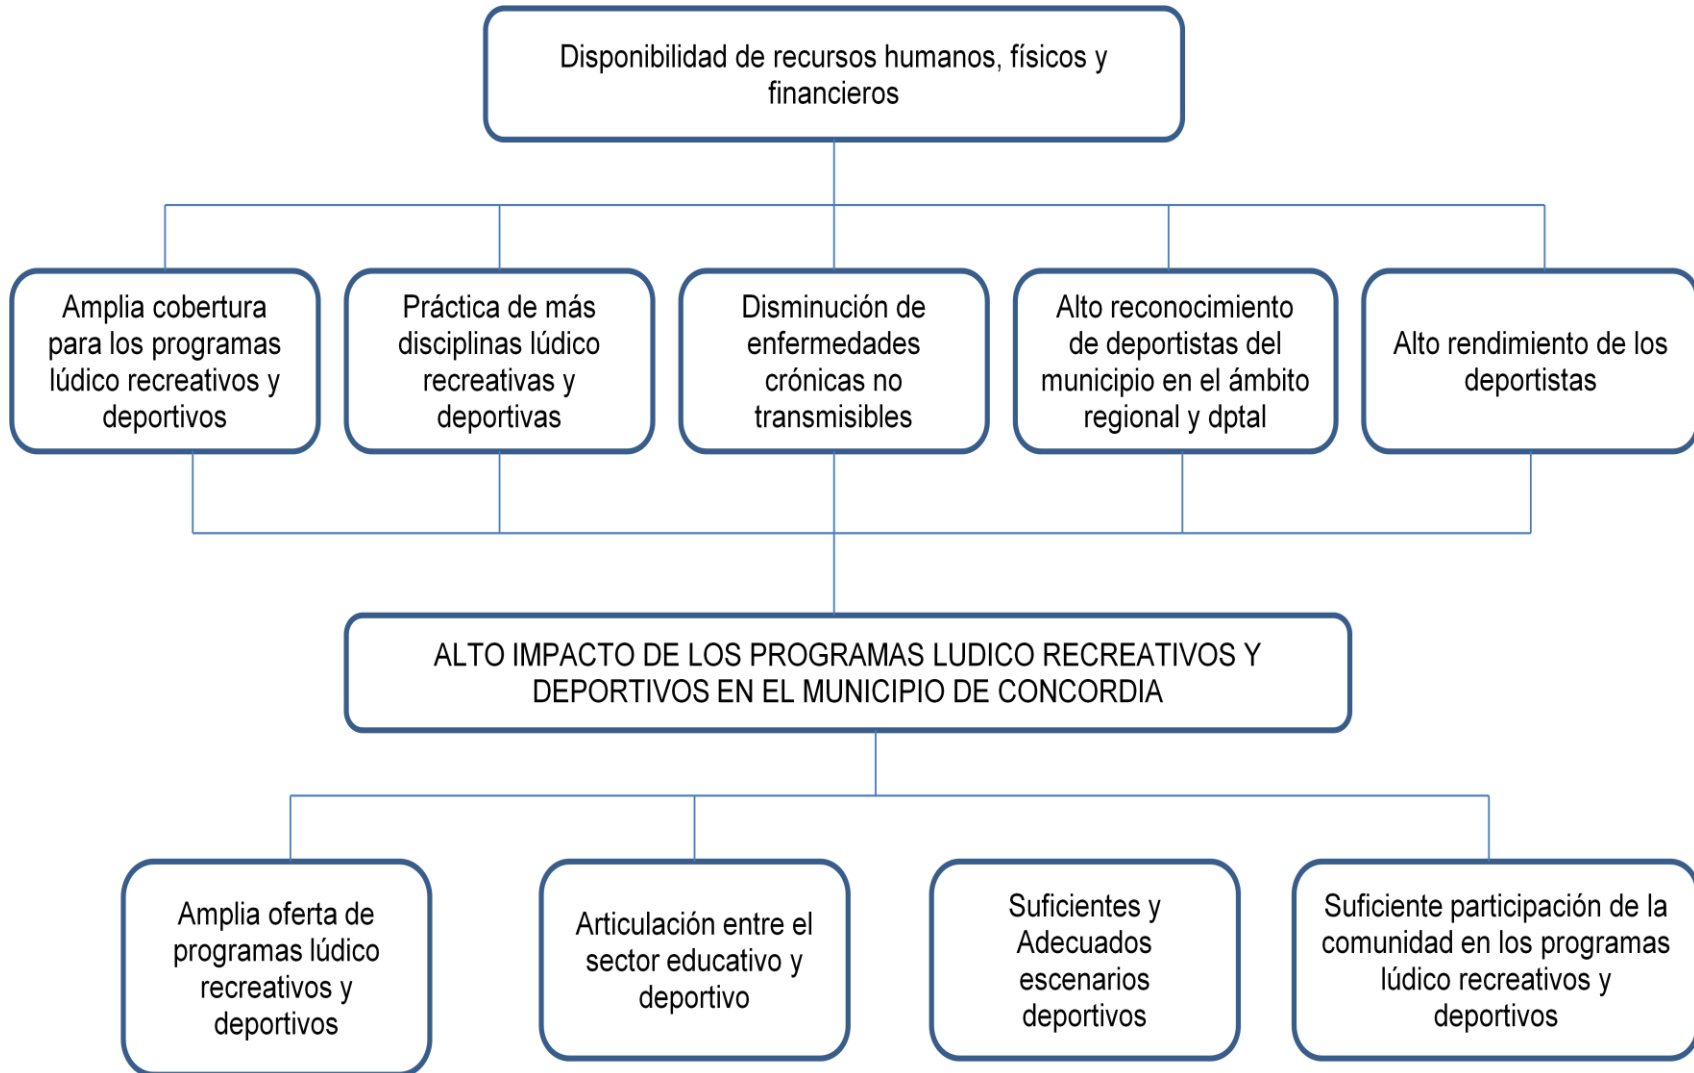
Disponibilidad de recursos humanos, físicos y financieros

Amplia cobertura para los programas lúdico recreativos y deportivos

Práctica de más disciplinas lúdico recreativas y deportivas

Disminución de enfermedades crónicas no transmisibles

Alto reconocimiento de deportistas del municipio en el ámbito regional y dptal

Alto rendimiento de los deportistas

ALTO IMPACTO DE LOS PROGRAMAS LUDICO RECREATIVOS Y DEPORTIVOS EN EL MUNICIPIO DE CONCORDIA

Amplia oferta de programas lúdico recreativos y deportivos

Articulación entre el sector educativo y deportivo

Suficientes y Adecuados escenarios deportivos

Suficiente participación de la comunidad en los programas lúdico recreativos y deportivos